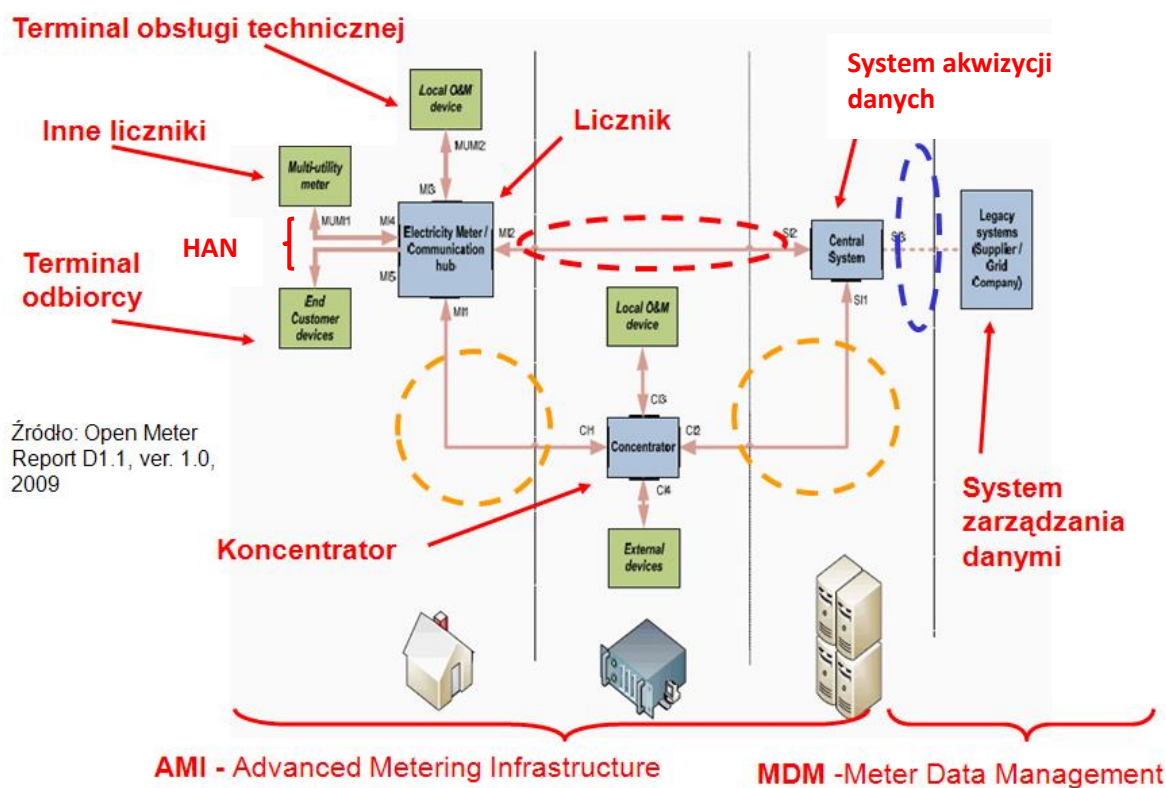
Terminal obsługi technicznej

Local O&M device

System akwizycji danych

Licznik

Inne liczniki

MUMI2

Multi-utility meter

MI3

MUMI1

MI4

HAN

Electricity Meter / Communication hub

MI2

SI2

Central System

SI3

Legacy systems (Supplier / Grid Company)

Terminal odbiorcy

MI5

End Customer devices

MI1

SI1

Local O&M device

CI3

Źródło: Open Meter Report D1.1, ver. 1.0, 2009

CI1

Concentrator

CI2

CI4

System zarządzania danymi

Koncentrator

External devices

AMI - Advanced Metering Infrastructure

MDM -Meter Data Management